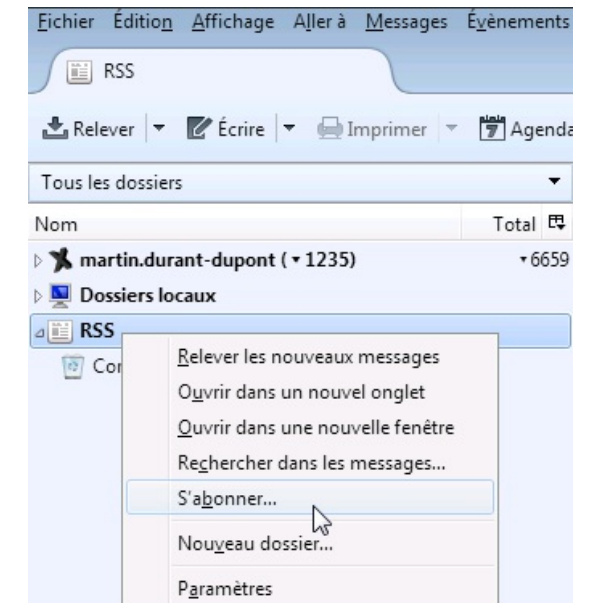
Fichier Édition Affichage Aller à Messages Évènements

RSS

Relever ▾ Écrire ▾ Imprimer ▾ Agenda

Tous les dossiers

Nom

Total

martin.durant-dupont ( • 1235)

• 6659

Dossiers locaux

RSS

Cor

Relever les nouveaux messages

Ouvrir dans un nouvel onglet

Ouvrir dans une nouvelle fenêtre

Rechercher dans les messages...

S'abonner...

Nouveau dossier...

Paramètres